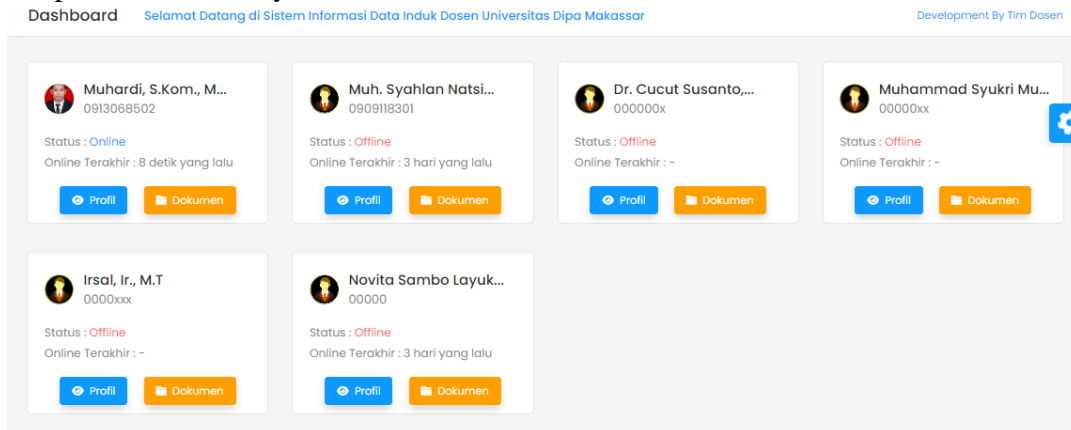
Dashboard Selamat Datang di Sistem Informasi Data Induk Dosen Universitas Dipa Makassar Development By Tim Dosen

Muhardi, S.Kom., M...
0913068502
Status : Online
Online Terakhir : 8 detik yang lalu
Profil Dokumen

Muh. Syahlan Natsi...
0909118301
Status : Offline
Online Terakhir : 3 hari yang lalu
Profil Dokumen

Dr. Cucut Susanto,...
000000x
Status : Offline
Online Terakhir : -
Profil Dokumen

Muhammad Syukri Mu...
00000xx
Status : Offline
Online Terakhir : -
Profil Dokumen

Irsal, Ir., M.T
0000xxx
Status : Offline
Online Terakhir : -
Profil Dokumen

Novita Sambo Layuk...
00000
Status : Offline
Online Terakhir : 3 hari yang lalu
Profil Dokumen